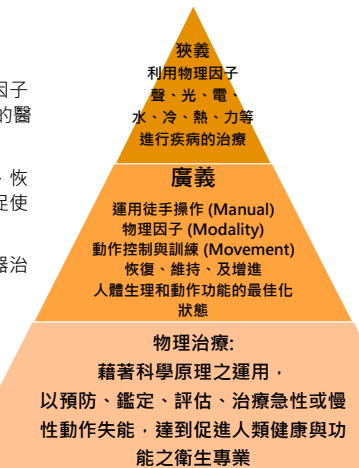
因子
的醫

恢
促使

器治

狹義
利用物理因子
聲、光、電、
水、冷、熱、力等
進行疾病的治療

廣義
運用徒手操作 (Manual)
物理因子 (Modality)
動作控制與訓練 (Movement)
恢復、維持、及增進
人體生理和動作功能的最佳化
狀態

物理治療:
藉著科學原理之運用，
以預防、鑑定、評估、治療急性或慢性動作失能，達到促進人類健康與功能之衛生專業